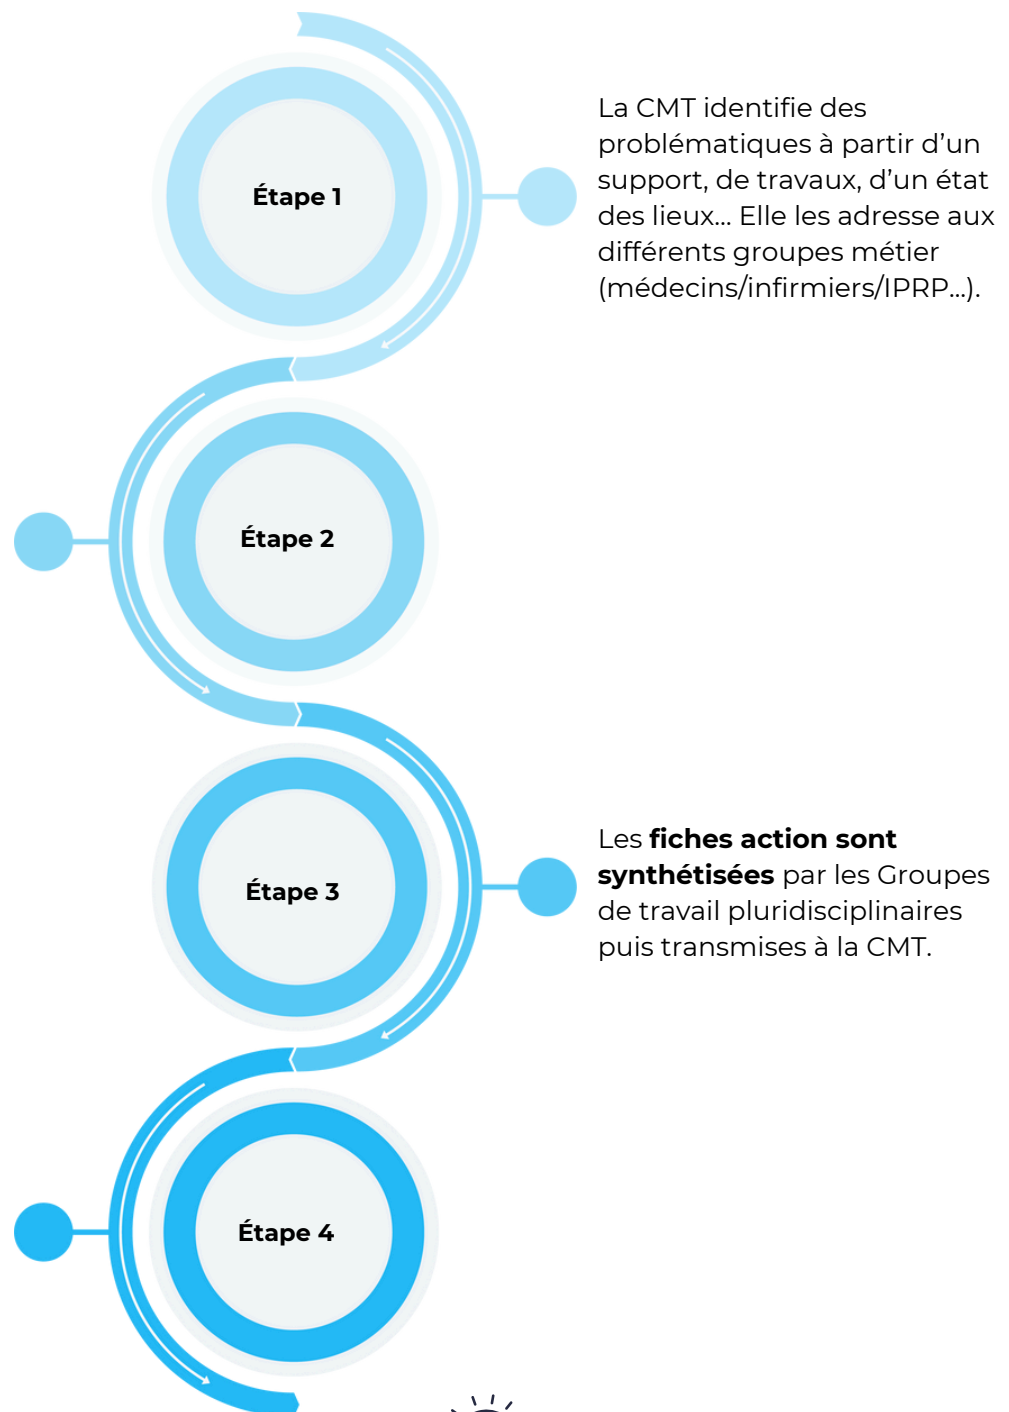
Étape 1

La CMT identifie des problématiques à partir d’un support, de travaux, d’un état des lieux... Elle les adresse aux différents groupes métier (médecins/infirmiers/IPRP...).

Étape 2

Étape 3

Les **fiches action sont synthétisées** par les Groupes de travail pluridisciplinaires puis transmises à la CMT.

Étape 4